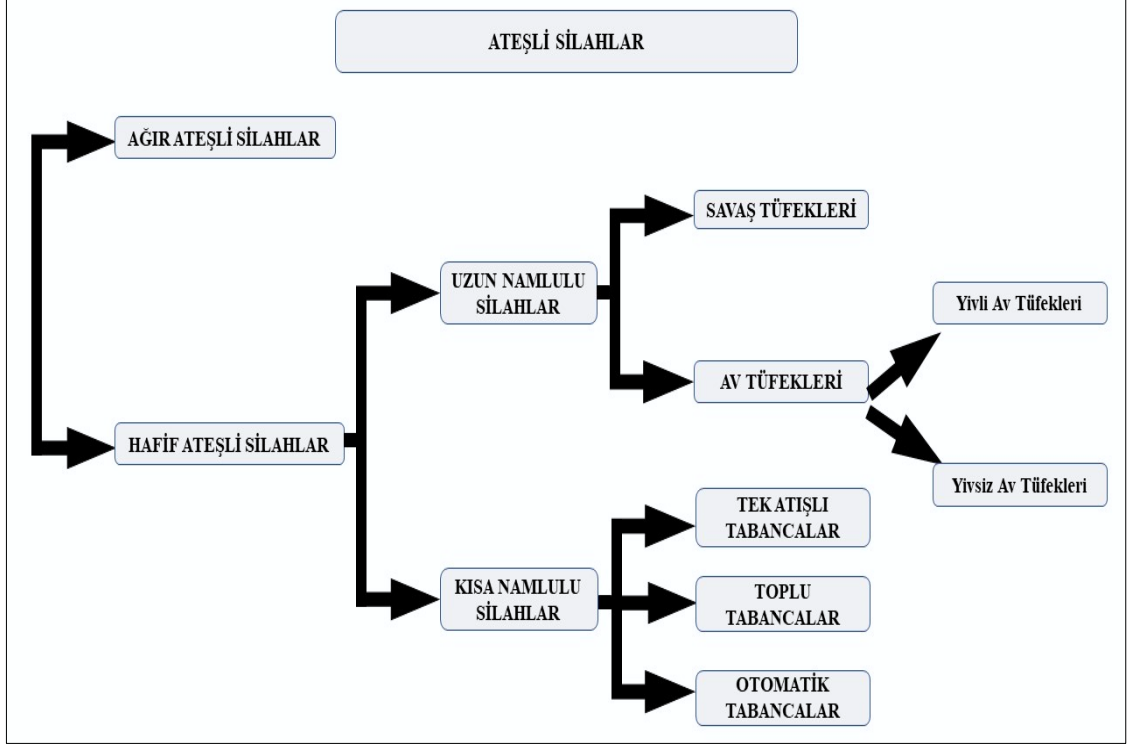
ATEŞLİ SİLAHLAR

AĞIR ATEŞLİ SİLAHLAR

HAFİF ATEŞLİ SİLAHLAR

UZUN NAMLULU SİLAHLAR

SAVAŞ TÜFEKLERİ

AV TÜFEKLERİ

Yivli Av Tüfekleri

Yivsiz Av Tüfekleri

KISA NAMLULU SİLAHLAR

TEK ATIŞLI TABANCALAR

TOPLU TABANCALAR

OTOMATİK TABANCALAR